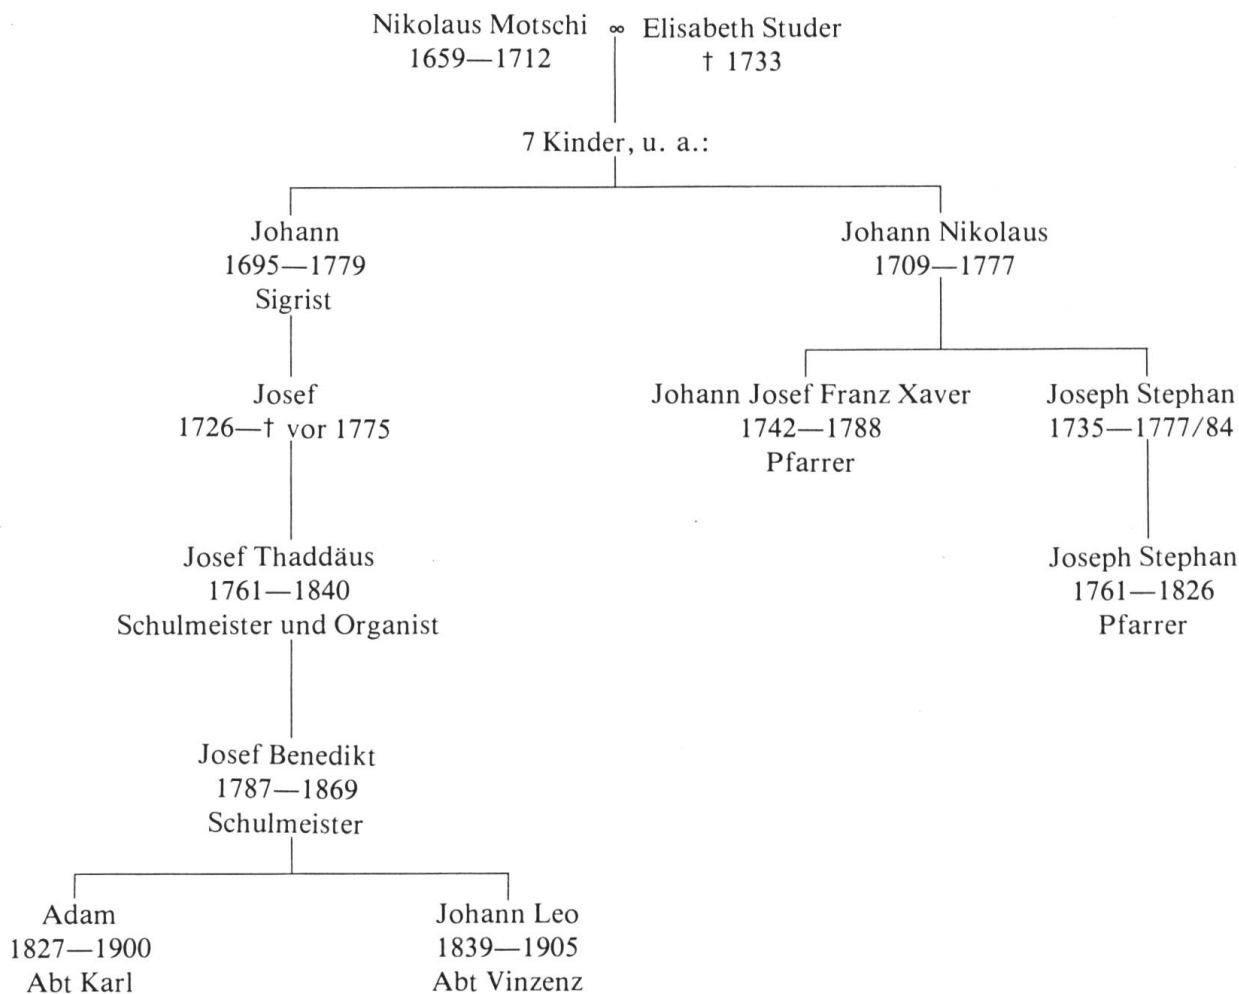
Nikolaus Motschi ∞ Elisabeth Studer
1659—1712 † 1733

7 Kinder, u. a.:

Johann
1695—1779
Sigrist

Josef
1726—† vor 1775

Josef Thaddäus
1761—1840
Schulmeister und Organist

Josef Benedikt
1787—1869
Schulmeister

Adam
1827—1900
Abt Karl

Johann Leo
1839—1905
Abt Vinzenz

Johann Nikolaus
1709—1777

Johann Josef Franz Xaver
1742—1788
Pfarrer

Joseph Stephan
1735—1777/84

Joseph Stephan
1761—1826
Pfarrer